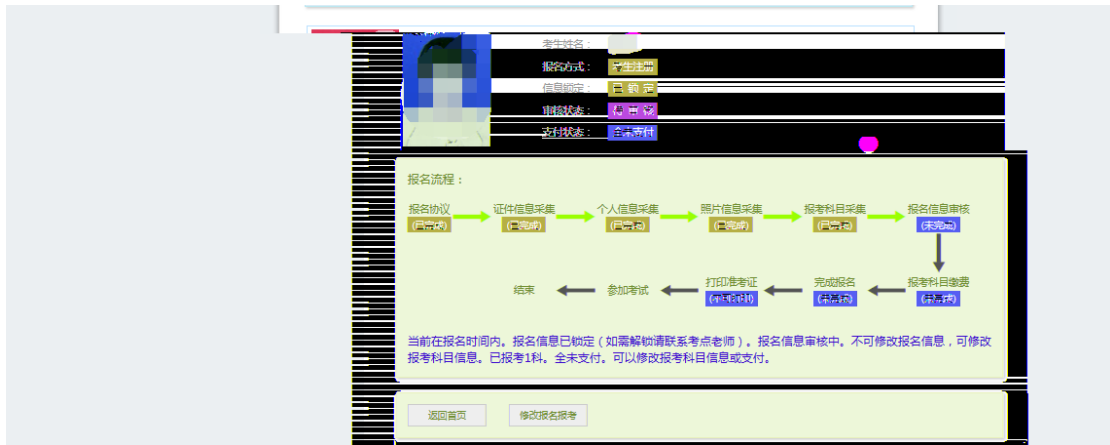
考生姓名：
报名方式： 考生注册
信息锁定： 已锁定
审核状态： 待审核
支付状态： 全未支付

报名流程：

报名协议 (已完成)
证件信息采集 (已完成)
个人信息采集 (已完成)
照片信息采集 (已完成)
报考科目采集 (已完成)
报名信息审核 (未完成)
报考科目缴费 (未完成)
完成报名 (未完成)
打印准考证 (未完成)
参加考试
结束

当前在报名时间内。报名信息已锁定（如需解锁请联系考点老师）。报名信息审核中。不可修改报名信息，可修改报考科目信息。已报考1科。全未支付。可以修改报考科目信息或支付。

返回首页
修改报名报考